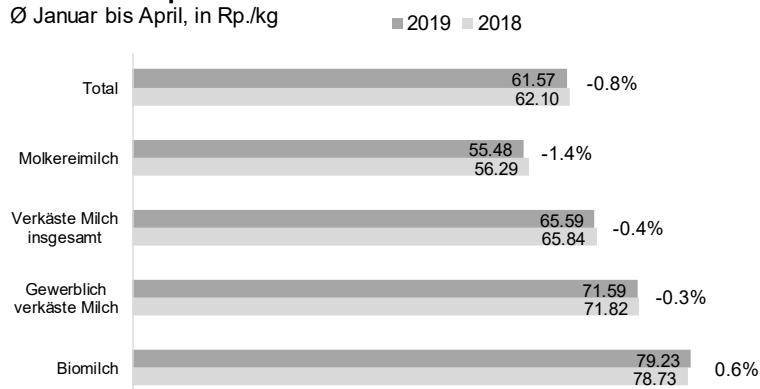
Ø Januar bis April, in Rp./kg

2019 2018

Total 61.57 62.10 -0.8%

Molkereimilch 55.48 56.29 -1.4%

Verkäste Milch insgesamt 65.59 65.84 -0.4%

Gewerblich verkäste Milch 71.59 71.82 -0.3%

Biomilch 79.23 78.73 0.6%